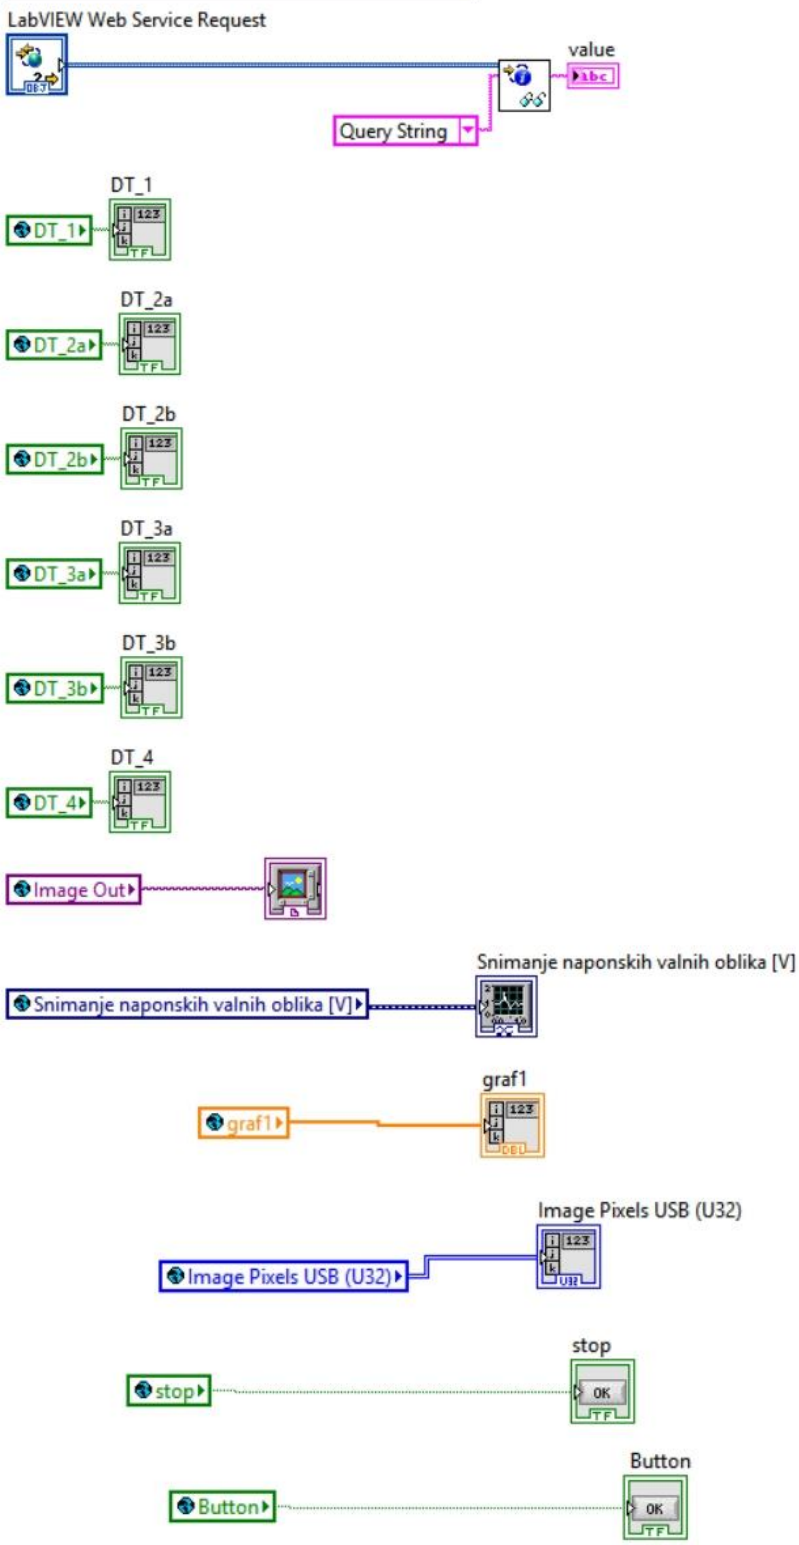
LabVIEW Web Service Request

value

Query String

DT_1

DT_1

DT_2a

DT_2a

DT_2b

DT_2b

DT_3a

DT_3a

DT_3b

DT_3b

DT_4

DT_4

Image Out

Snimanje naponskih valnih oblika [V]

Snimanje naponskih valnih oblika [V]

graf1

graf1

Image Pixels USB (U32)

Image Pixels USB (U32)

stop

stop

OK

Button

Button

OK